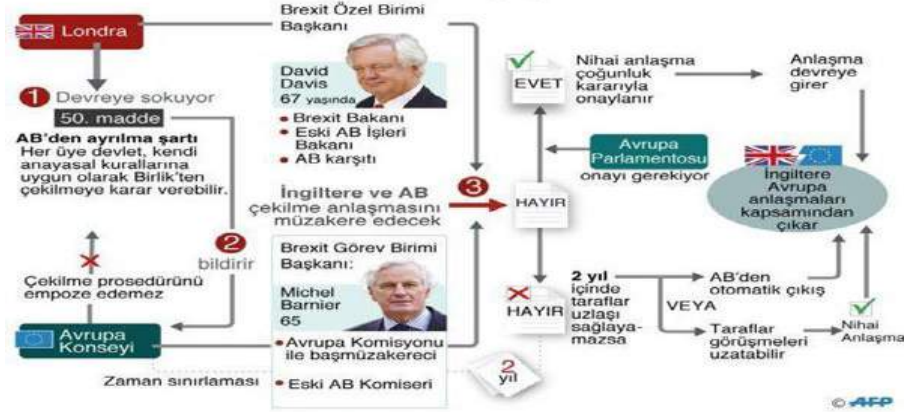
Londra

1 Devreye sokuyor

50. madde

AB'den ayrılma şartı
Her üye devlet, kendi anayasal kurallarına uygun olarak Birlik'ten çekilmeye karar verebilir.

2 bildirir

Çekilme prosedürünü empoze edemez

Avrupa Konseyi

Zaman sınırlaması

Brexit Özel Birimi Başkanı

David Davis 67 yaşında

• Brexit Bakanı
• Eski AB İşleri Bakanı
• AB karşıtı

İngiltere ve AB çekilme anlaşmasını müzakere edecek

3

Brexit Görev Birimi Başkanı:

Michel Barnier 65

• Avrupa Komisyonu ile başmüzakereci
• Eski AB Komiseri

2 yıl

EVET

Nihai anlaşma çoğunluk kararıyla onaylanır

Anlaşma devreye girer

Avrupa Parlamentosu onayı gerekiyor

HAYIR

İngiltere Avrupa anlaşmaları kapsamından çıkar

HAYIR

2 yıl içinde taraflar uzlaşı sağlayamazsa

AB'den otomatik çıkış

VEYA

Taraflar görüşmeleri uzatabilir

Nihai Anlaşma

© AFP